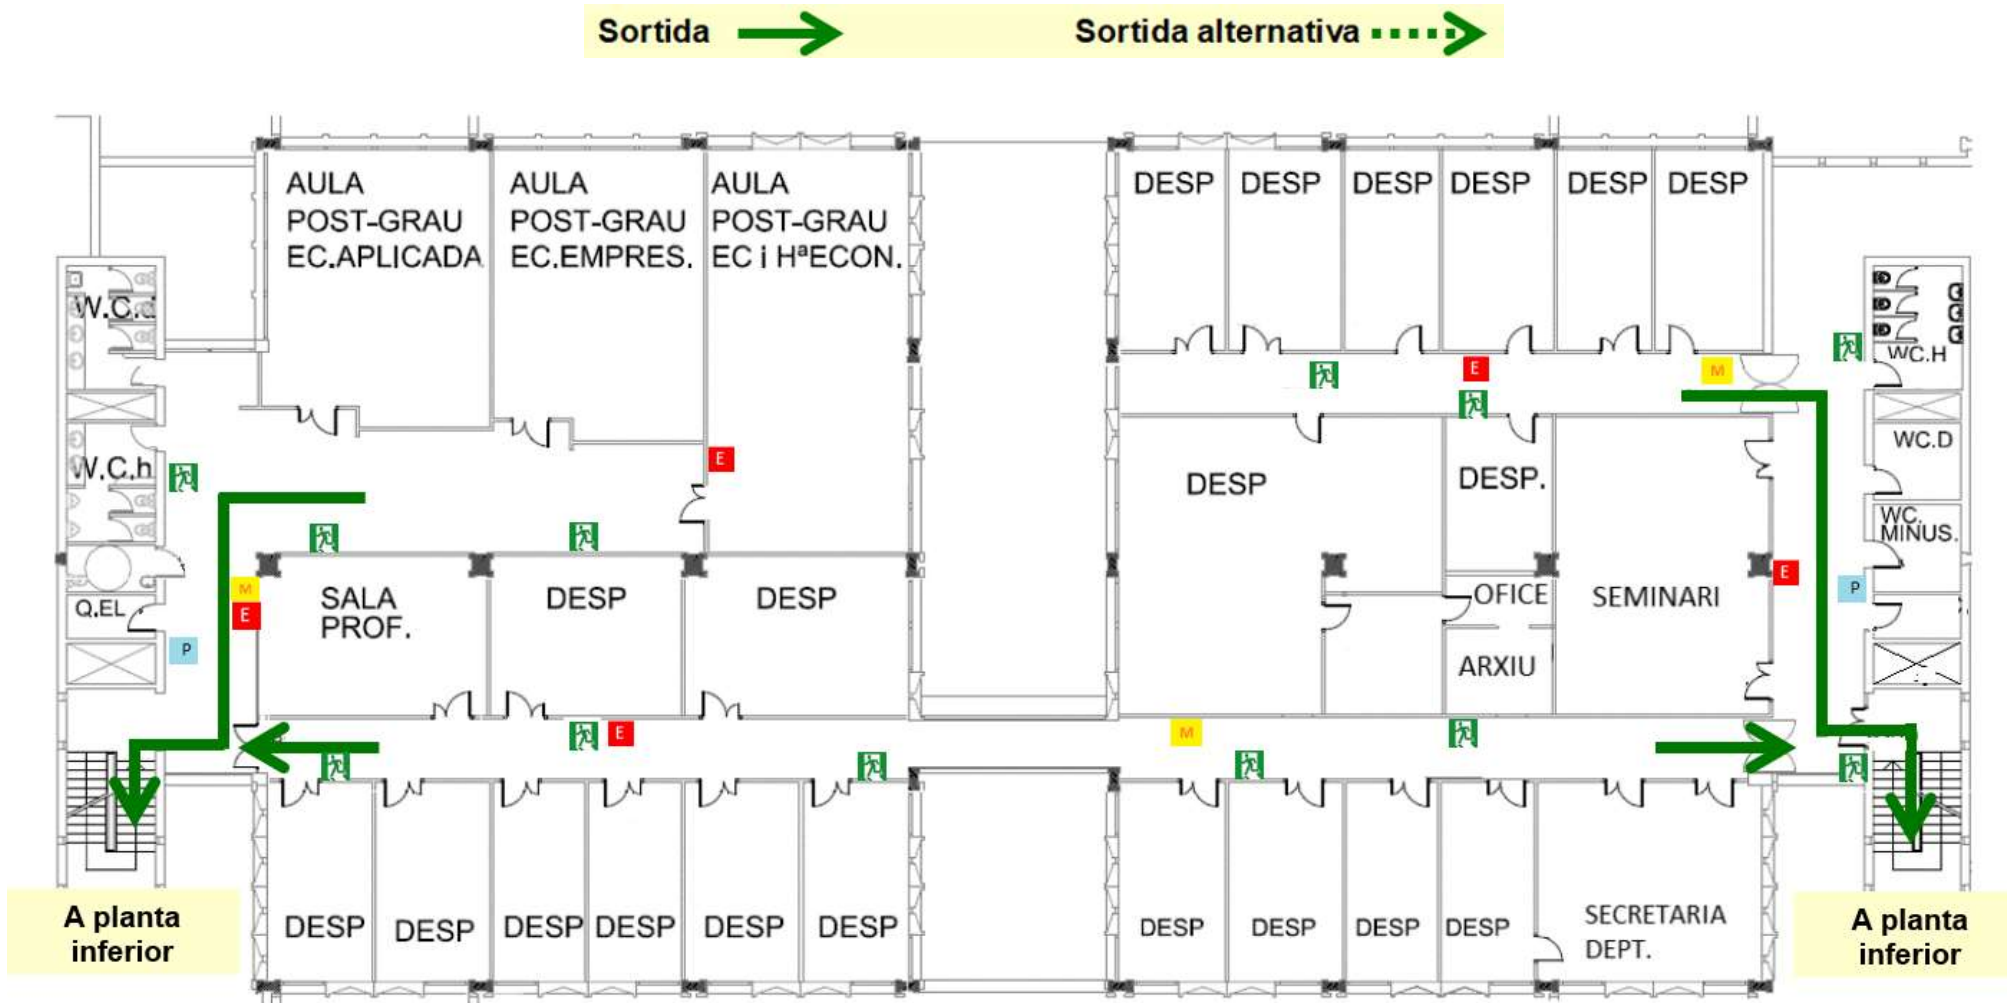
Sortida

Sortida alternativa

AULA POST-GRAU EC.APLICADA

AULA POST-GRAU EC.EMPRES.

AULA POST-GRAU EC i HªECON.

DESP DESP DESP DESP DESP DESP

W.C.d

W.C.h

WC.H

WC.D

WC MINUS.

Q.EL

P

M

E

SALA PROF.

DESP

DESP

DESP

DESP.

OFICE

ARXIU

SEMINARI

E

P

M

E

M

E

DESP DESP DESP DESP DESP DESP

DESP DESP DESP DESP

SECRETARIA DEPT.

A planta inferior

A planta inferior